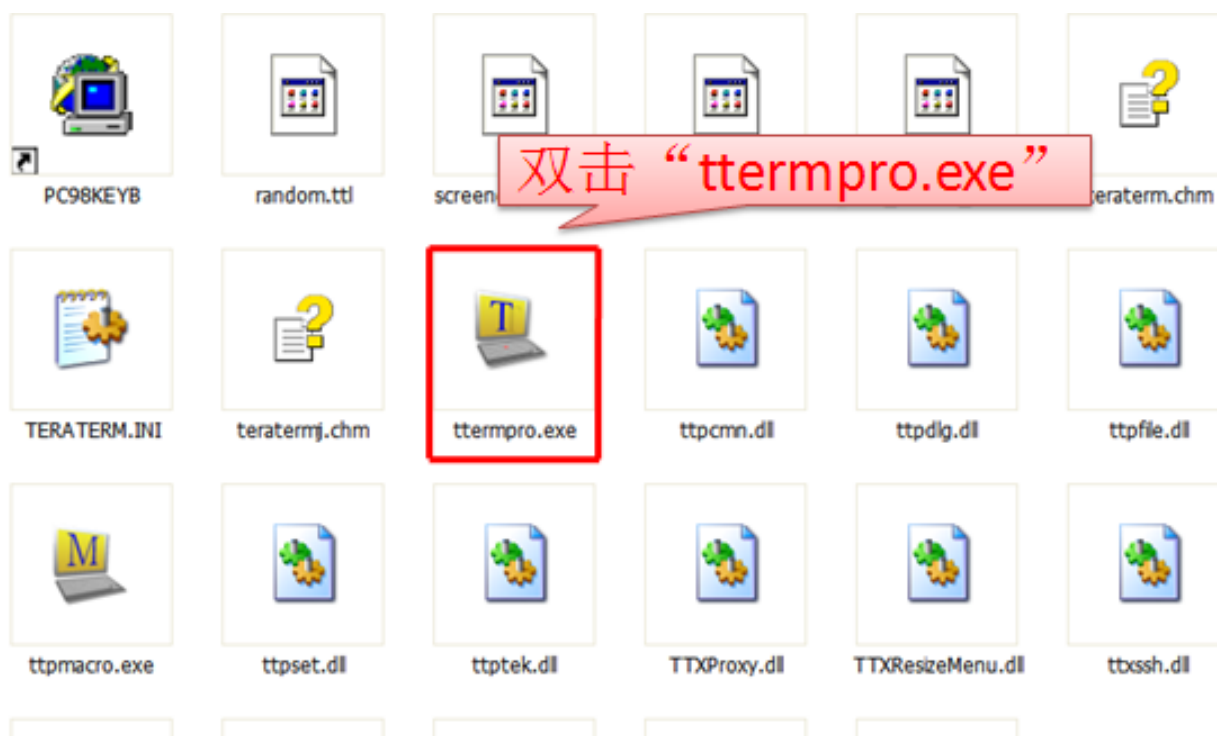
PC98KEYB

random.ttl

screen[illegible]

双击“ttermpro.exe”

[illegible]eraterm.chm

TERATERM.INI

teratermj.chm

T

ttermpro.exe

ttpcmn.dll

ttpdlg.dll

ttpfile.dll

M

ttpmacro.exe

ttpset.dll

ttptek.dll

TTXProxy.dll

TTXResizeMenu.dll

ttxssh.dll